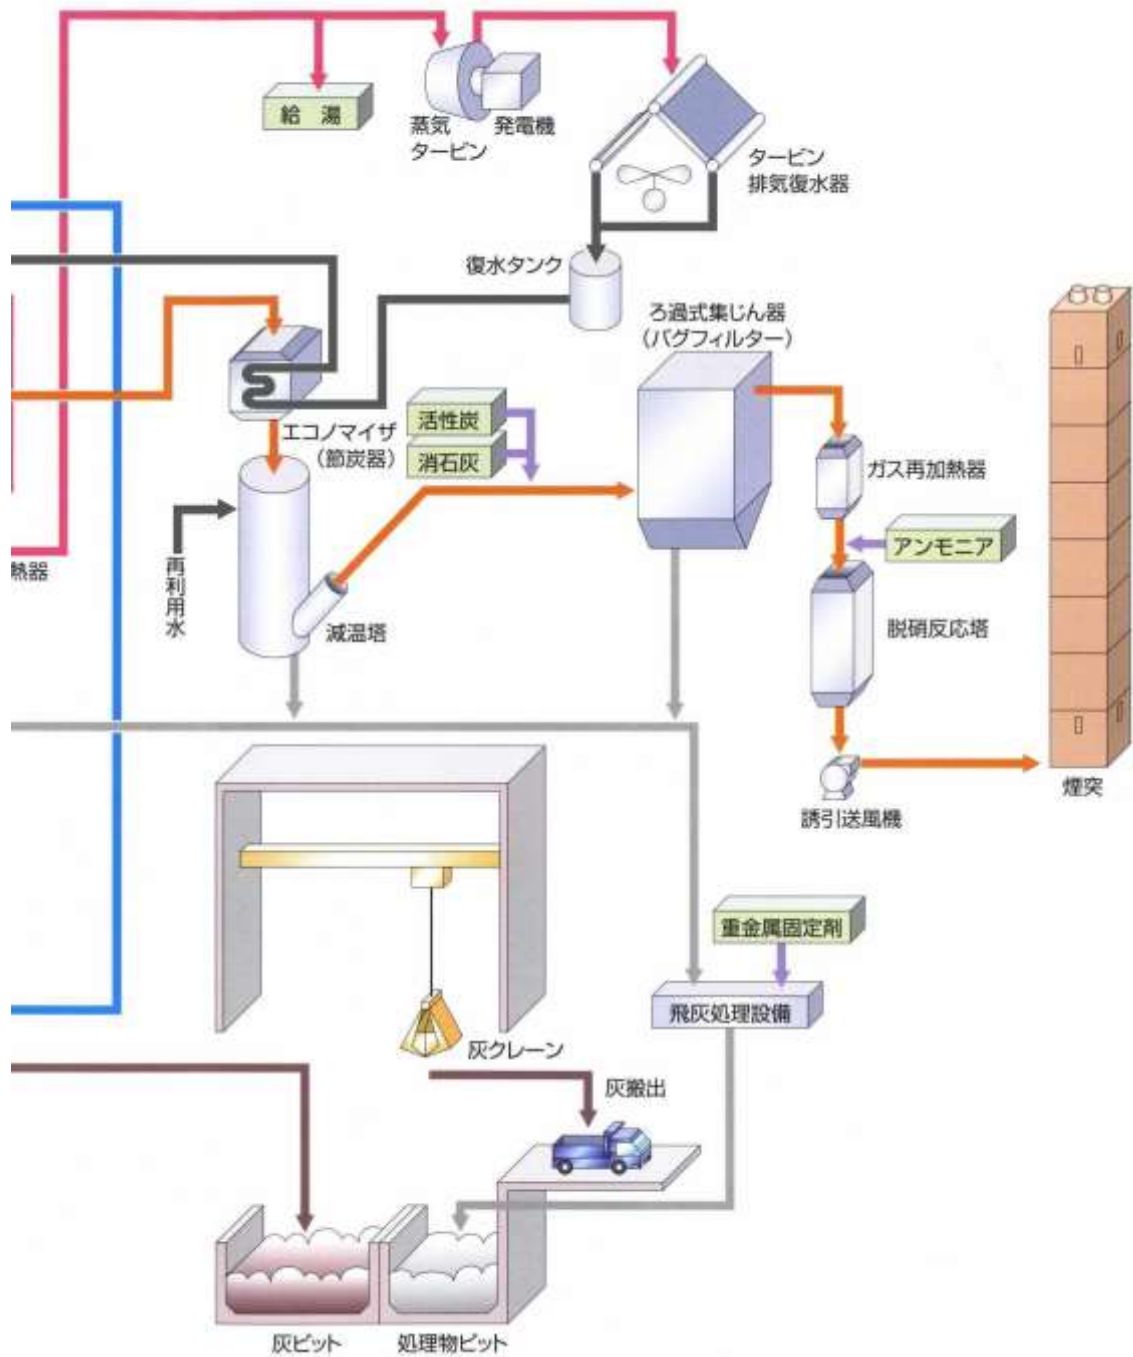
給　湯

蒸気
タービン

発電機

タービン
排気復水器

復水タンク

ろ過式集じん器
(バグフィルター)

熱器

エコノマイザ
(節炭器)

活性炭

消石灰

ガス再加熱器

アンモニア

再利用水

減温塔

脱硝反応塔

誘引送風機

煙突

重金属固定剤

飛灰処理設備

灰クレーン

灰搬出

灰ピット

処理物ピット